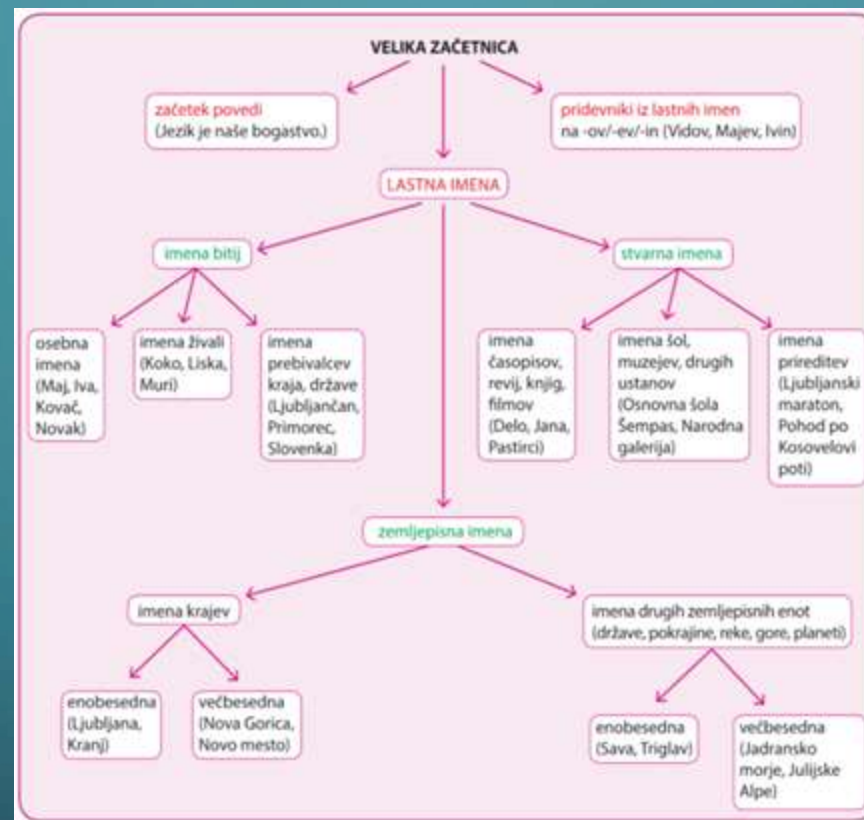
VELIKA ZAČETNICA

začetek povedi
(Jezik je naše bogastvo.)

pridevniki iz lastnih imen
na -ov/-ev/-in (Vidov, Majev, Ivin)

LASTNA IMENA

imena bitij

stvarna imena

osebna imena (Maj, Iva, Kovač, Novak)

imena živali (Koko, Liska, Muri)

imena prebivalcev kraja, države (Ljubljančan, Primorec, Slovenka)

imena časopisov, revij, knjig, filmov (Delo, Jana, Pastirci)

imena šol, muzejev, drugih ustanov (Osnovna šola Šempas, Narodna galerija)

imena prireditev (Ljubljanski maraton, Pohod po Kosovelovi poti)

zemljepisna imena

imena krajev

imena drugih zemljepisnih enot
(države, pokrajine, reke, gore, planeti)

enobesedna (Ljubljana, Kranj)

večbesedna (Nova Gorica, Novo mesto)

enobesedna (Sava, Triglav)

večbesedna (Jadransko morje, Julijske Alpe)